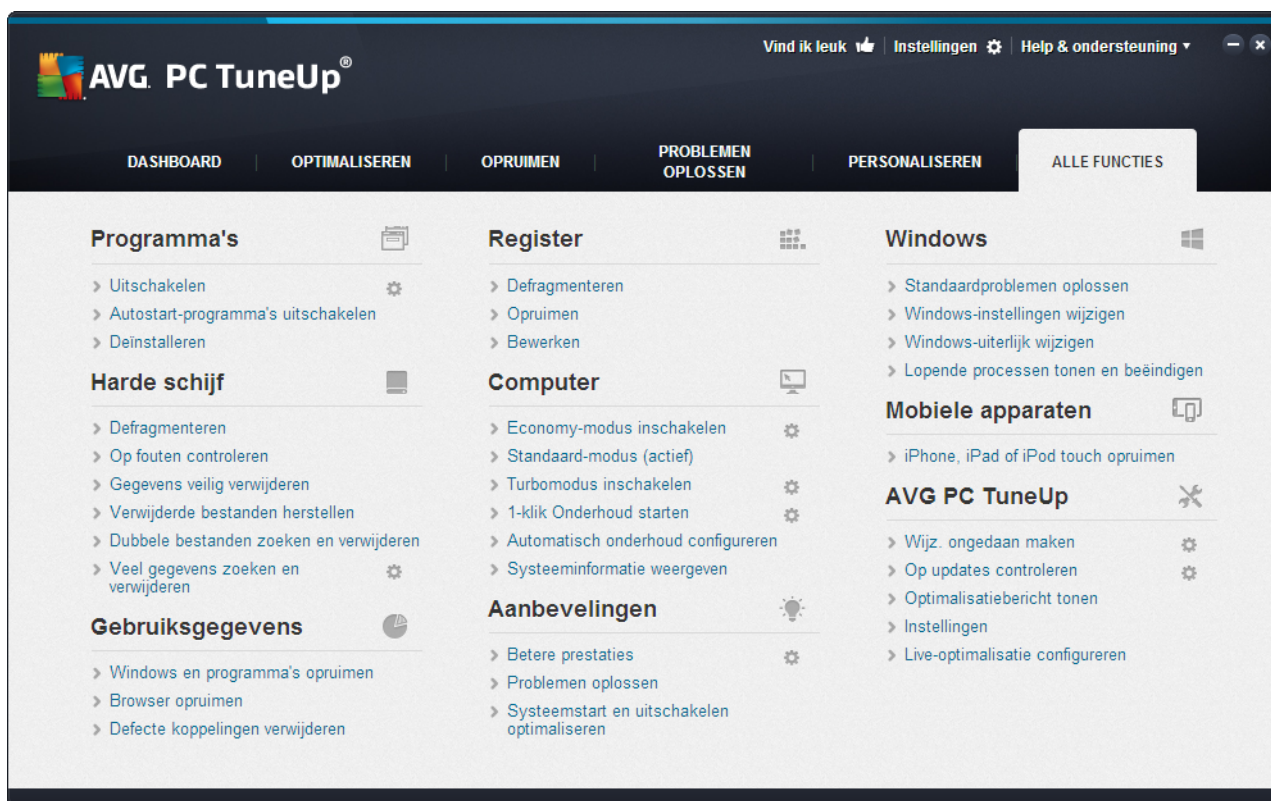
AVG. PC TuneUp®

Vind ik leuk | Instellingen | Help & ondersteuning ▾

DASHBOARD | OPTIMALISEREN | OPRUIMEN | PROBLEMEN OPLOSSEN | PERSONALISEREN | ALLE FUNCTIES

Programma's
› Uitschakelen
› Autostart-programma's uitschakelen
› Deïnstalleren

Harde schijf
› Defragmenteren
› Op fouten controleren
› Gegevens veilig verwijderen
› Verwijderde bestanden herstellen
› Dubbele bestanden zoeken en verwijderen
› Veel gegevens zoeken en verwijderen

Gebruiksgegevens
› Windows en programma's opruimen
› Browser opruimen
› Defecte koppelingen verwijderen

Register
› Defragmenteren
› Opruimen
› Bewerken

Computer
› Economy-modus inschakelen
› Standaard-modus (actief)
› Turbomodus inschakelen
› 1-klik Onderhoud starten
› Automatisch onderhoud configureren
› Systeeminformatie weergeven

Aanbevelingen
› Betere prestaties
› Problemen oplossen
› Systeemstart en uitschakelen optimaliseren

Windows
› Standaardproblemen oplossen
› Windows-instellingen wijzigen
› Windows-uiterlijk wijzigen
› Lopende processen tonen en beëindigen

Mobiele apparaten
› iPhone, iPad of iPod touch opruimen

AVG PC TuneUp
› Wijz. ongedaan maken
› Op updates controleren
› Optimalisatiebericht tonen
› Instellingen
› Live-optimalisatie configureren